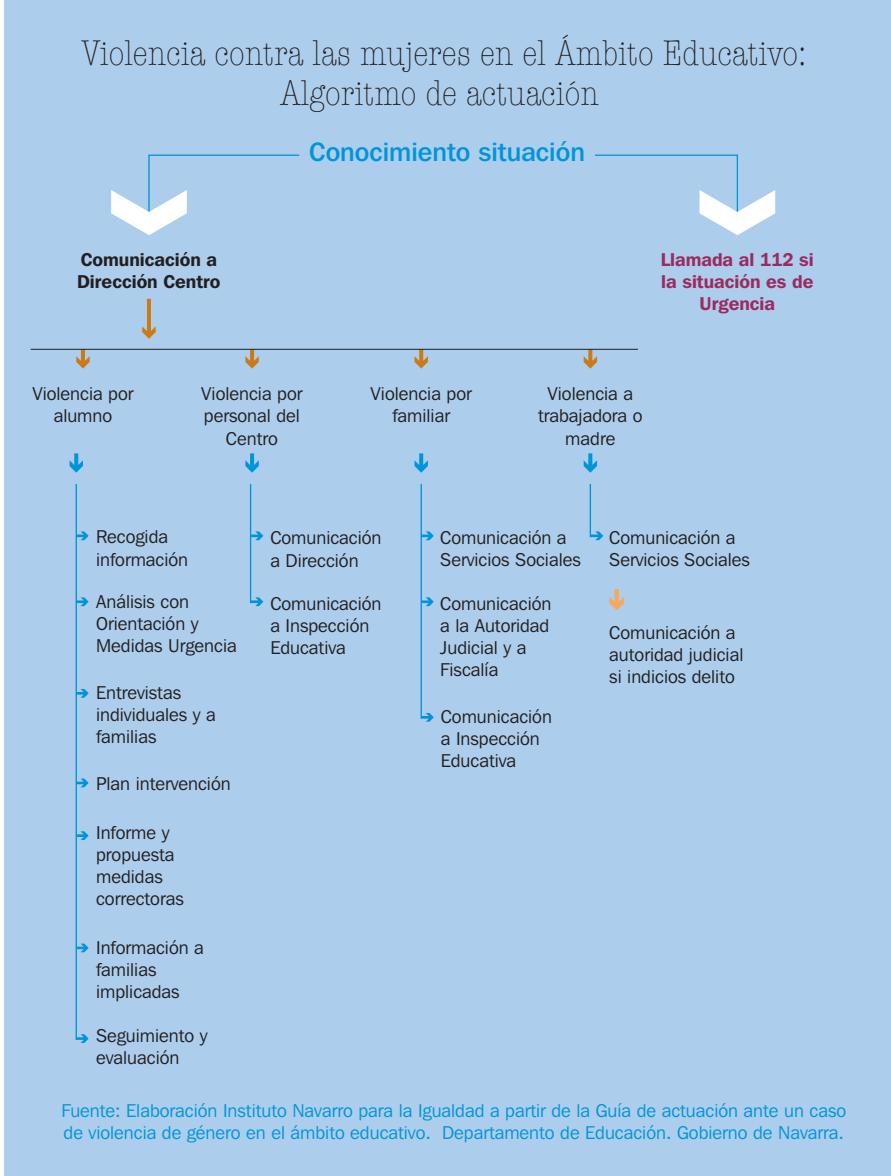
Violencia contra las mujeres en el Ámbito Educativo: Algoritmo de actuación

Conocimiento situación

Comunicación a Dirección Centro

Llamada al 112 si la situación es de Urgencia

Violencia por alumno

Recogida información

Análisis con Orientación y Medidas Urgencia

Entrevistas individuales y a familias

Plan intervención

Informe y propuesta medidas correctoras

Información a familias implicadas

Seguimiento y evaluación

Violencia por personal del Centro

Comunicación a Dirección

Comunicación a Inspección Educativa

Violencia por familiar

Comunicación a Servicios Sociales

Comunicación a la Autoridad Judicial y a Fiscalía

Comunicación a Inspección Educativa

Violencia a trabajadora o madre

Comunicación a Servicios Sociales

Comunicación a autoridad judicial si indicios delito

Fuente: Elaboración Instituto Navarro para la Igualdad a partir de la Guía de actuación ante un caso de violencia de género en el ámbito educativo. Departamento de Educación. Gobierno de Navarra.